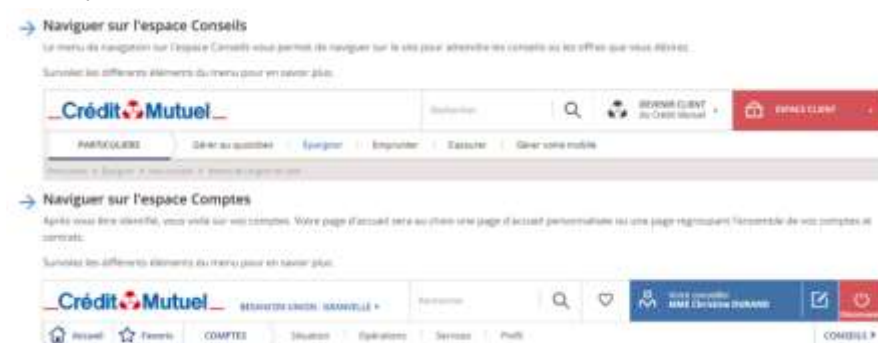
Naviguer sur l'espace Conseils

Le menu de navigation sur l'espace Conseils vous permet de naviguer sur le site pour atteindre les conseils ou les offres que vous désirez.

Survolez les différents éléments du menu pour en savoir plus.

Crédit Mutuel

Rechercher

DEVENIR CLIENT du Crédit Mutuel

ESPACE CLIENT

PARTICULIERS | Gérer au quotidien | Épargner | Emprunter | S'assurer | Gérer votre mobile

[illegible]

Naviguer sur l'espace Comptes

Après vous être identifié, vous voilà sur vos comptes. Votre page d'accueil sera au choix une page d'accueil personnalisée ou une page regroupant l'ensemble de vos comptes et contrats.

Survolez les différents éléments du menu pour en savoir plus.

Crédit Mutuel BESANCON UNION - GRANVELLE

Rechercher

Votre conseiller MME Christine DURAND

Déconnexion

Accueil | Favoris | COMPTES | Situation | Opérations | Services | Profil

CONSEILS